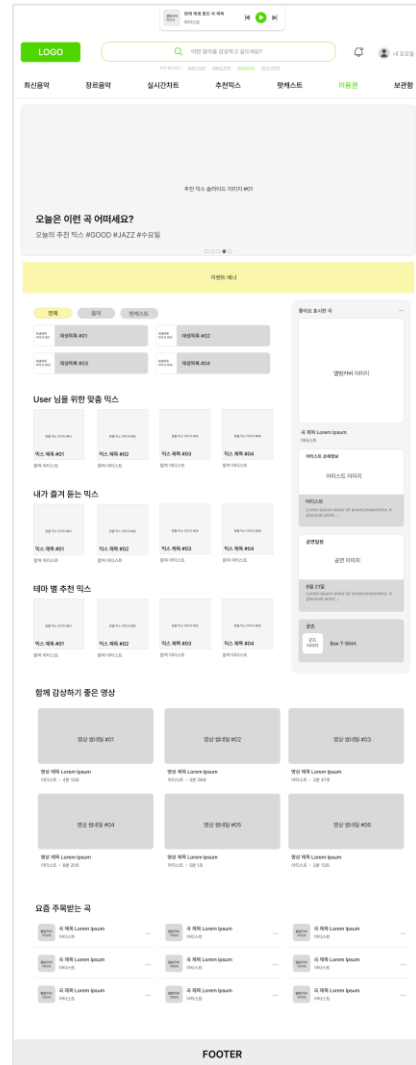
현재 재생 중인 곡 제목
아티스트

LOGO

어떤 음악을 감상하고 싶으세요?

내 프로필

최신음악 장르음악 실시간차트 추천믹스 팟캐스트 이용권 보관함

추천 믹스 슬라이드 이미지 #01

오늘은 이런 곡 어떠세요?

오늘의 추천 믹스 #GOOD #JAZZ #수요일

이벤트 배너

전체 음악 팟캐스트

재생목록 #01 재생목록 #02
재생목록 #03 재생목록 #04

User 님을 위한 맞춤 믹스

믹스 제목 #01 믹스 제목 #02 믹스 제목 #03 믹스 제목 #04
참여 아티스트 참여 아티스트 참여 아티스트 참여 아티스트

내가 즐겨 듣는 믹스

믹스 제목 #01 믹스 제목 #02 믹스 제목 #03 믹스 제목 #04
참여 아티스트 참여 아티스트 참여 아티스트 참여 아티스트

테마 별 추천 믹스

믹스 제목 #01 믹스 제목 #02 믹스 제목 #03 믹스 제목 #04
참여 아티스트 참여 아티스트 참여 아티스트 참여 아티스트

좋아요 표시한 곡

앨범커버 이미지

곡 제목 Lorem Ipsum
아티스트

아티스트 상세정보
아티스트 이미지
아티스트
Lorem ipsum dolor sit amet,consectetur. A placerat amet ...

공연일정
공연 이미지
8월 21일
Lorem ipsum dolor sit amet,consectetur. A placerat amet ...

굿즈
굿즈 이미지
Box T-Shirt

함께 감상하기 좋은 영상

영상 썸네일 #01 영상 썸네일 #02 영상 썸네일 #03
영상 제목 Lorem Ipsum 영상 제목 Lorem Ipsum 영상 제목 Lorem Ipsum

영상 썸네일 #04 영상 썸네일 #05 영상 썸네일 #06
영상 제목 Lorem Ipsum 영상 제목 Lorem Ipsum 영상 제목 Lorem Ipsum

요즘 주목받는 곡

곡 제목 Lorem Ipsum 아티스트
곡 제목 Lorem Ipsum 아티스트
곡 제목 Lorem Ipsum 아티스트
곡 제목 Lorem Ipsum 아티스트
곡 제목 Lorem Ipsum 아티스트
곡 제목 Lorem Ipsum 아티스트
곡 제목 Lorem Ipsum 아티스트
곡 제목 Lorem Ipsum 아티스트
곡 제목 Lorem Ipsum 아티스트

FOOTER